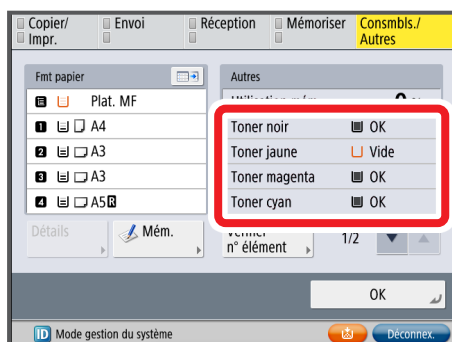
Copier/
Impr.

Envoi

Réception

Mémoriser

Consmbls./
Autres

Fmt papier

Plat. MF

A4

A3

A3

A5R

Détails

Mém.

Autres

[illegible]

Toner noir

OK

Toner jaune

Vide

Toner magenta

OK

Toner cyan

OK

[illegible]
n° élément

1/2

OK

Mode gestion du système

Déconnex.